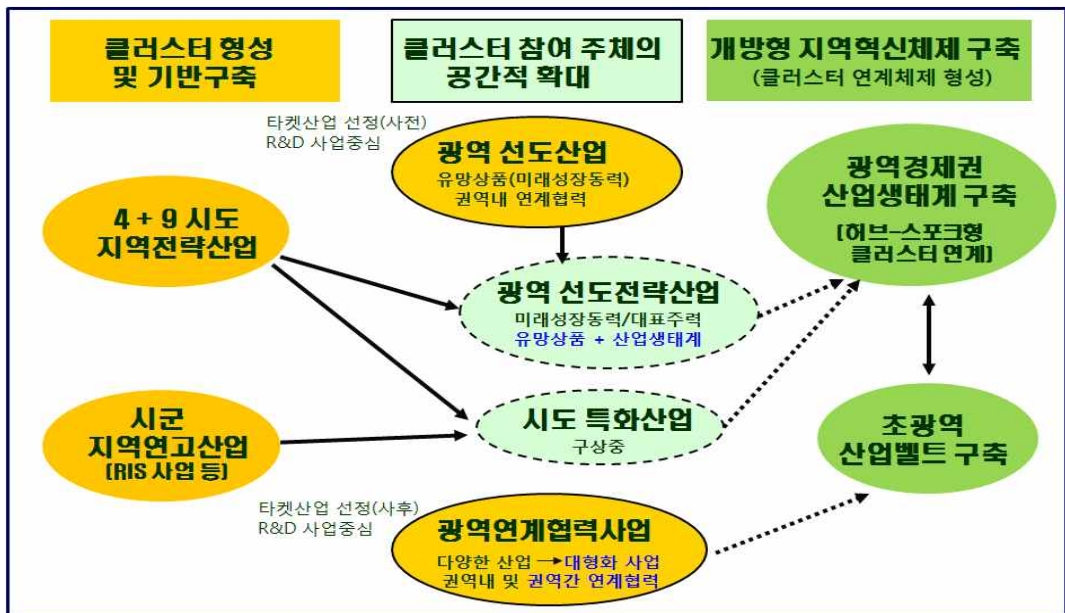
클러스터 형성 및 기반구축

클러스터 참여 주체의 공간적 확대

개방형 지역혁신체제 구축 (클러스터 연계체제 형성)

타켓산업 선정(사전) R&D 사업중심

광역 선도산업
유망상품(미래성장동력)
권역내 연계협력

4 + 9 시도 지역전략산업

광역 선도전략산업
미래성장동력/대표주력
유망상품 + 산업생태계

광역경제권 산업생태계 구축
[허브-스포크형 클러스터 연계]

시군 지역연고산업 [RIS 사업 등]

시도 특화산업
구상중

초광역 산업벨트 구축

타켓산업 선정(사후) R&D 사업중심

광역연계협력사업
다양한 산업 → 대형화 사업
권역내 및 권역간 연계협력